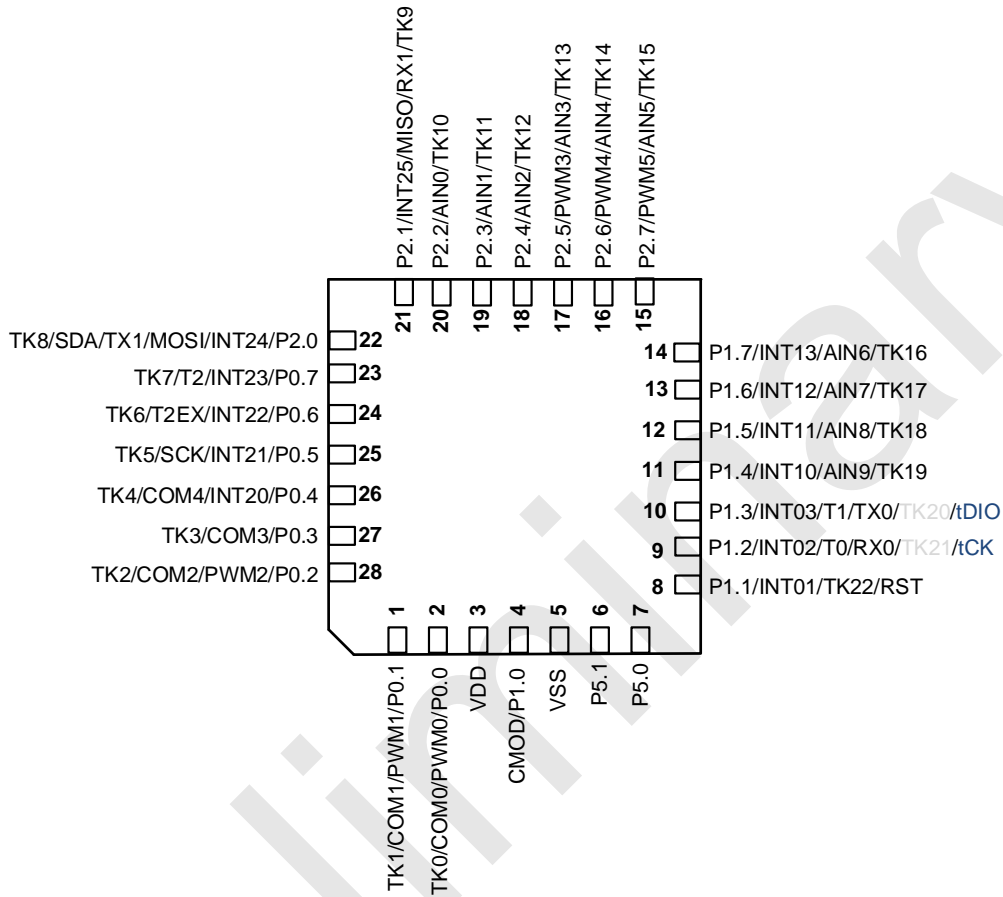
P2.1/INT25/MISO/RX1/TK9
P2.2/AIN0/TK10
P2.3/AIN1/TK11
P2.4/AIN2/TK12
P2.5/PWM3/AIN3/TK13
P2.6/PWM4/AIN4/TK14
P2.7/PWM5/AIN5/TK15
21
20
19
18
17
16
15

TK8/SDA/TX1/MOSI/INT24/P2.0 22
TK7/T2/INT23/P0.7 23
TK6/T2EX/INT22/P0.6 24
TK5/SCK/INT21/P0.5 25
TK4/COM4/INT20/P0.4 26
TK3/COM3/P0.3 27
TK2/COM2/PWM2/P0.2 28

14 P1.7/INT13/AIN6/TK16
13 P1.6/INT12/AIN7/TK17
12 P1.5/INT11/AIN8/TK18
11 P1.4/INT10/AIN9/TK19
10 P1.3/INT03/T1/TX0/TK20/tDIO
9 P1.2/INT02/T0/RX0/TK21/tCK
8 P1.1/INT01/TK22/RST

1
2
3
4
5
6
7
TK1/COM1/PWM1/P0.1
TK0/COM0/PWM0/P0.0
VDD
CMOD/P1.0
VSS
P5.1
P5.0

liminary